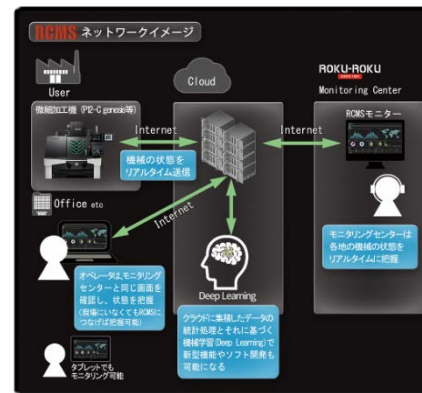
RCMS ネットワークイメージ

User

微細加工機（PI2-C genesis等）

Cloud

ROKU-ROKU

Monitoring Center

Internet

Internet

機械の状態を
リアルタイム送信

RCMSモニター

Office etc

Internet

モニタリングセンターは
各地の機械の状態を
リアルタイムに把握

Deep Learning

オペレータは、モニタリング
センターと同じ画面を
確認し、状態を把握
（現場にいなくてもRCMSに
つなげば把握可能）

クラウドに集積したデータの
統計処理とそれに基づく
機械学習（Deep Learning）で
新型機能やソフト開発も
可能になる

タブレットでも
モニタリング可能